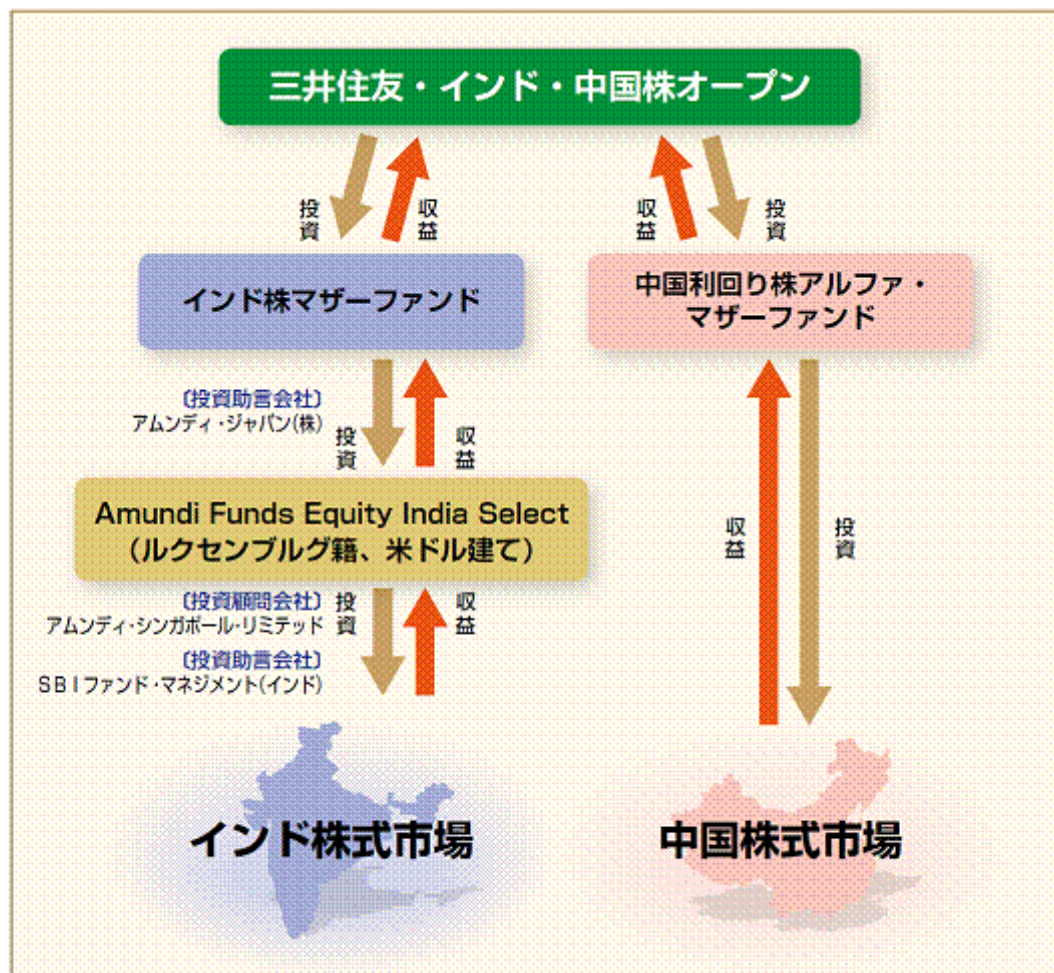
三井住友・インド・中国株オープン

投資

収益

収益

投資

インド株マザーファンド

中国利回り株アルファ・マザーファンド

〔投資助言会社〕
アムンディ・ジャパン(株)

投資

収益

Amundi Funds Equity India Select
(ルクセンブルグ籍、米ドル建て)

収益

投資

〔投資顧問会社〕
アムンディ・シンガポール・リミテッド

投資

収益

〔投資助言会社〕
SBIファンド・マネジメント(インド)

インド株式市場

中国株式市場